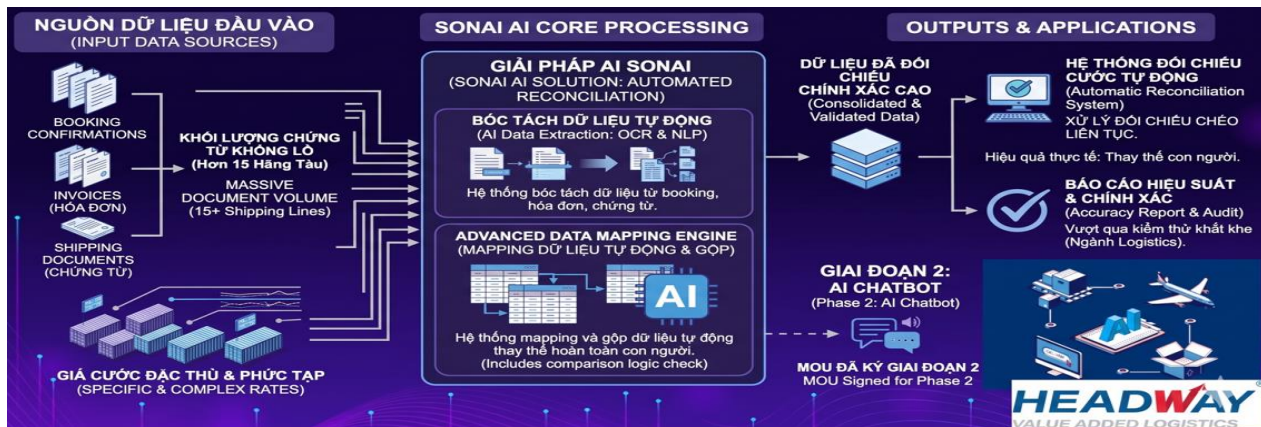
NGUỒN DỮ LIỆU ĐẦU VÀO
(INPUT DATA SOURCES)

BOOKING CONFIRMATIONS

INVOICES (HÓA ĐƠN)

SHIPPING DOCUMENTS (CHỨNG TỪ)

KHỐI LƯỢNG CHỨNG TỪ KHỔNG LỒ
(Hơn 15 Hãng Tàu)
MASSIVE DOCUMENT VOLUME
(15+ Shipping Lines)

GIÁ CƯỚC ĐẶC THÙ & PHỨC TẠP
(SPECIFIC & COMPLEX RATES)

SONAI AI CORE PROCESSING

GIẢI PHÁP AI SONAI
(SONAI AI SOLUTION: AUTOMATED RECONCILIATION)

BÓC TÁCH DỮ LIỆU TỰ ĐỘNG
(AI Data Extraction: OCR & NLP)
Hệ thống bóc tách dữ liệu từ booking, hóa đơn, chứng từ.

ADVANCED DATA MAPPING ENGINE
(MAPPING DỮ LIỆU TỰ ĐỘNG & GỘP)
AI
Hệ thống mapping và gộp dữ liệu tự động thay thế hoàn toàn con người.
(Includes comparison logic check)

OUTPUTS & APPLICATIONS

DỮ LIỆU ĐÃ ĐỐI CHIẾU CHÍNH XÁC CAO
(Consolidated & Validated Data)

HỆ THỐNG ĐỐI CHIẾU CƯỚC TỰ ĐỘNG
(Automatic Reconciliation System)
XỬ LÝ ĐỐI CHIẾU CHÉO LIÊN TỤC.
Hiệu quả thực tế: Thay thế con người.

BÁO CÁO HIỆU SUẤT & CHÍNH XÁC
(Accuracy Report & Audit)
Vượt qua kiểm thử khắt khe (Ngành Logistics).

GIAI ĐOẠN 2: AI CHATBOT
(Phase 2: AI Chatbot)

MOU ĐÃ KÝ GIAI ĐOẠN 2
MOU Signed for Phase 2

AI

HEADWAY
VALUE ADDED LOGISTICS